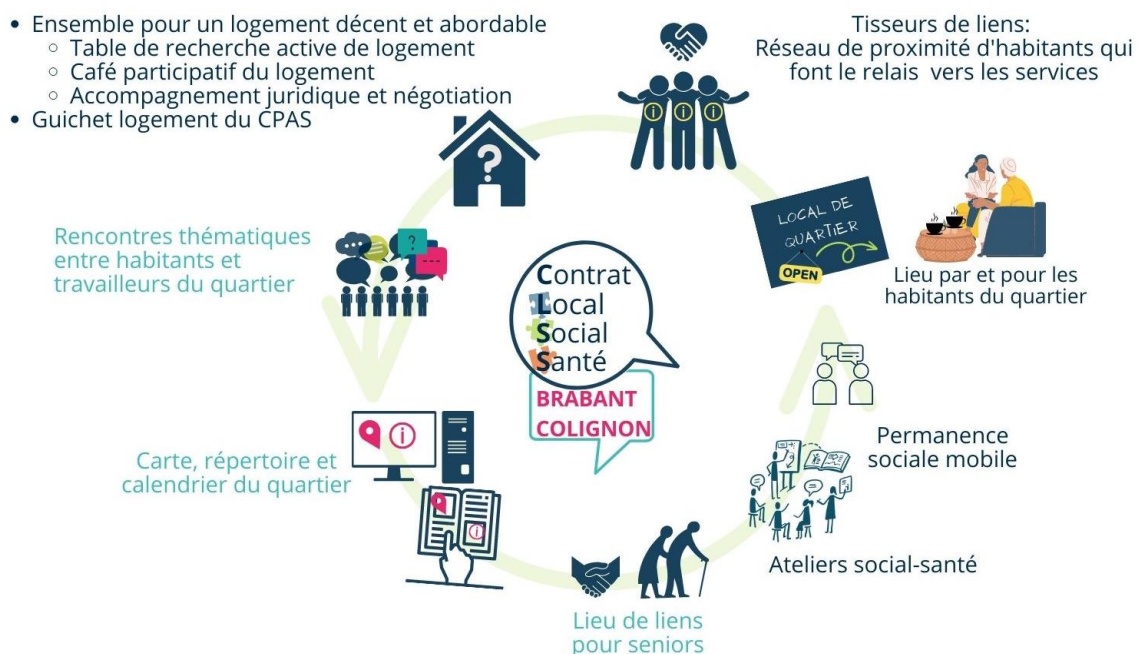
- Ensemble pour un logement décent et abordable
  - Table de recherche active de logement
  - Café participatif du logement
  - Accompagnement juridique et négotiation
- Guichet logement du CPAS

Tisseurs de liens:
Réseau de proximité d'habitants qui font le relais vers les services

LOCAL DE QUARTIER
OPEN

Lieu par et pour les habitants du quartier

Rencontres thématiques entre habitants et travailleurs du quartier

?

Contrat
Local
Social
Santé

BRABANT
COLIGNON

Permanence sociale mobile

Carte, répertoire et calendrier du quartier

Ateliers social-santé

Lieu de liens pour seniors